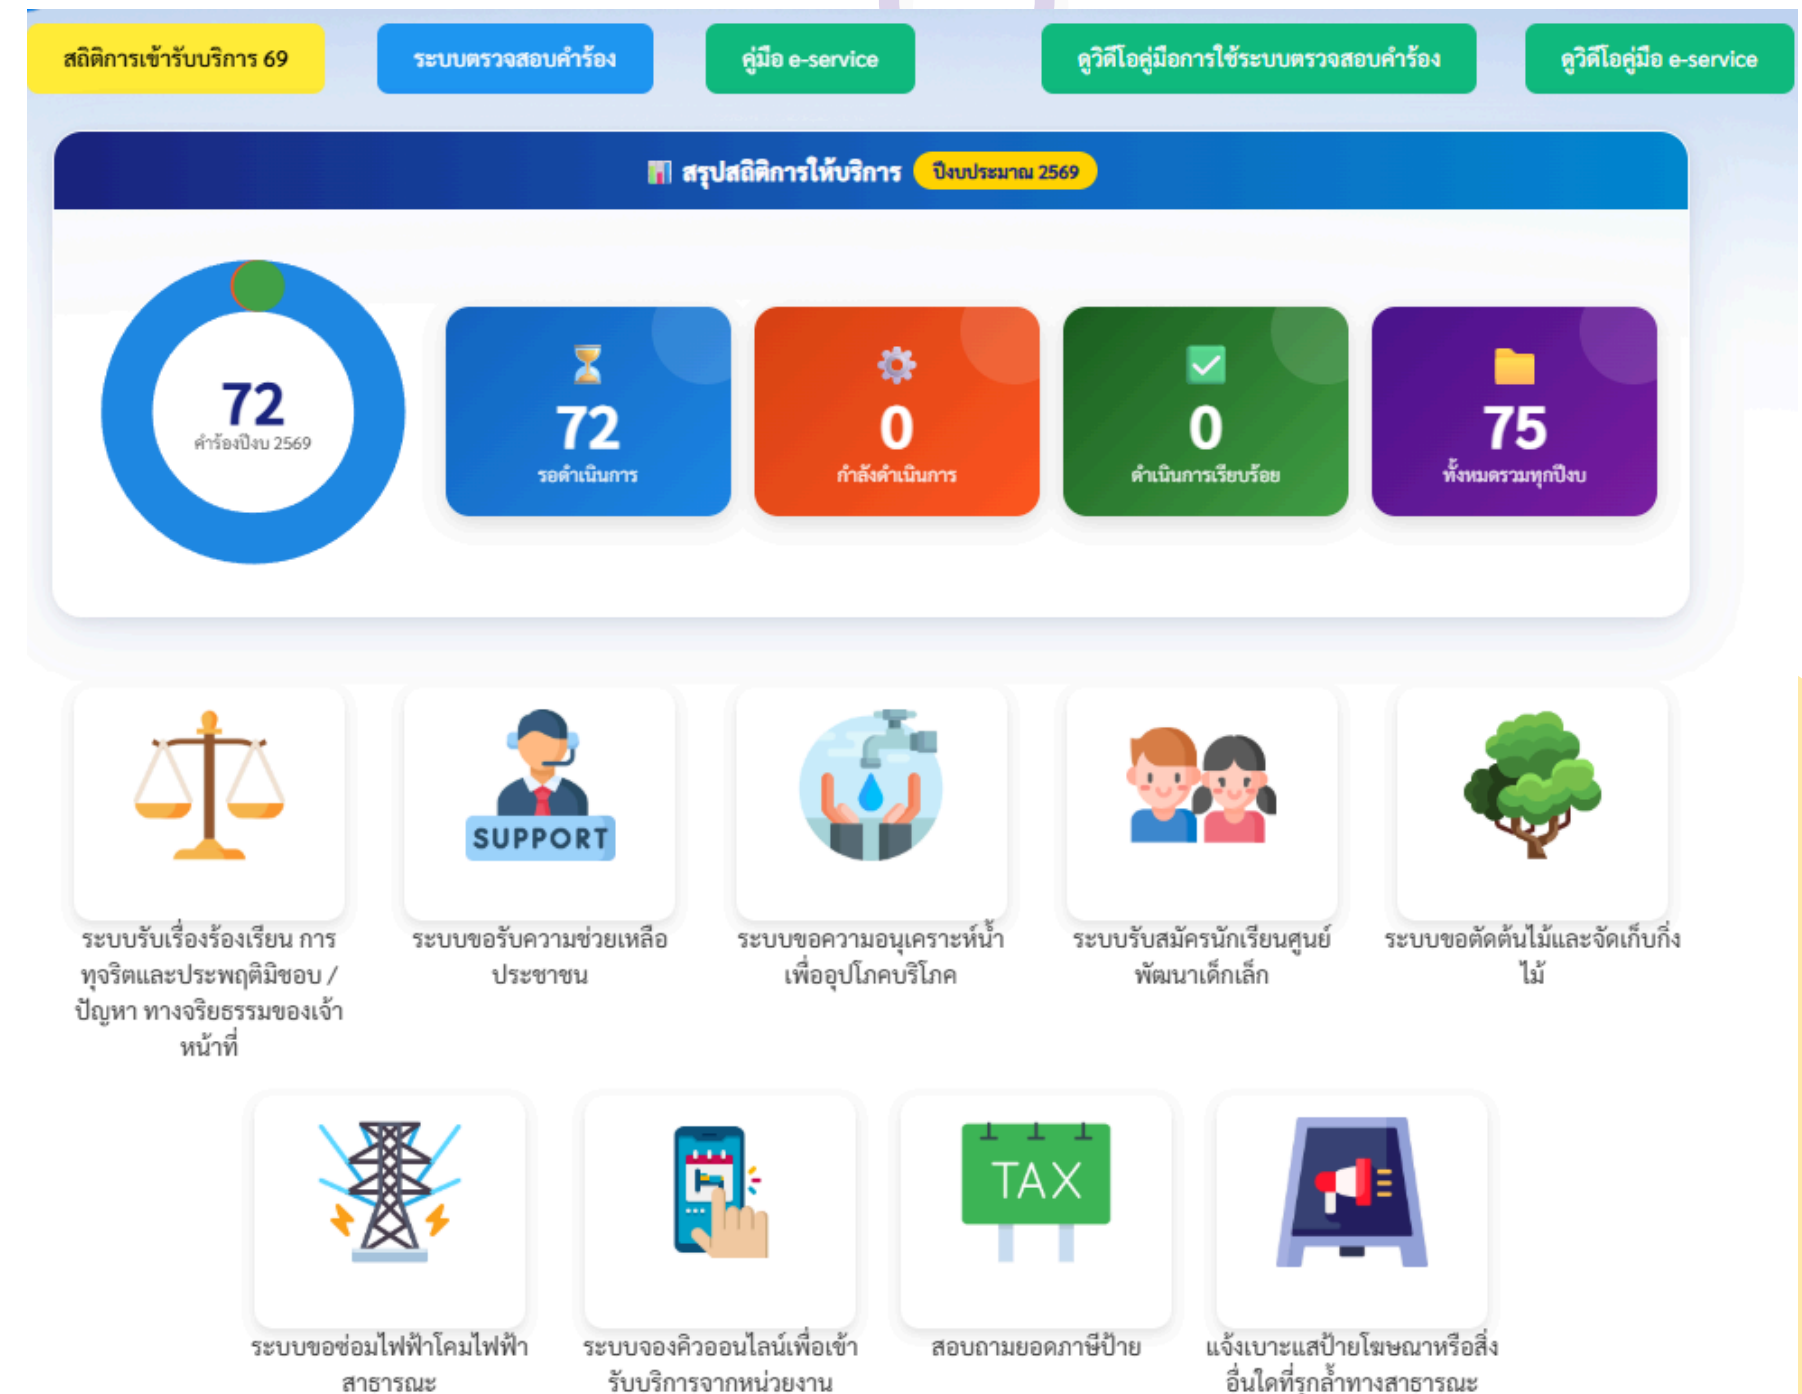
สถิติการเข้ารับบริการ 69

ระบบตรวจสอบคำร้อง

คู่มือ e-service

ดูวิดีโอคู่มือการใช้ระบบตรวจสอบคำร้อง

ดูวิดีโอคู่มือ e-service

สรุปสถิติการให้บริการ ปีงบประมาณ 2569

72
คำร้องปีงบ 2569

72
รอดำเนินการ

0
กำลังดำเนินการ

0
ดำเนินการเรียบร้อย

75
ทั้งหมดรวมทุกปีงบ

ระบบรับเรื่องร้องเรียน การทุจริตและประพฤติมิชอบ / ปัญหา ทางจริยธรรมของเจ้าหน้าที่

SUPPORT

ระบบขอรับความช่วยเหลือประชาชน

ระบบขอความอนุเคราะห์น้ำเพื่ออุปโภคบริโภค

ระบบรับสมัครนักเรียนศูนย์พัฒนาเด็กเล็ก

ระบบขอตัดต้นไม้และจัดเก็บกิ่งไม้

ระบบขอซ่อมไฟฟ้าโคมไฟฟ้าสาธารณะ

ระบบจองคิวออนไลน์เพื่อเข้ารับบริการจากหน่วยงาน

TAX

สอบถามยอดภาษีป้าย

แจ้งเบาะแสป้ายโฆษณาหรือสิ่งอื่นใดที่รุกล้ำทางสาธารณะ